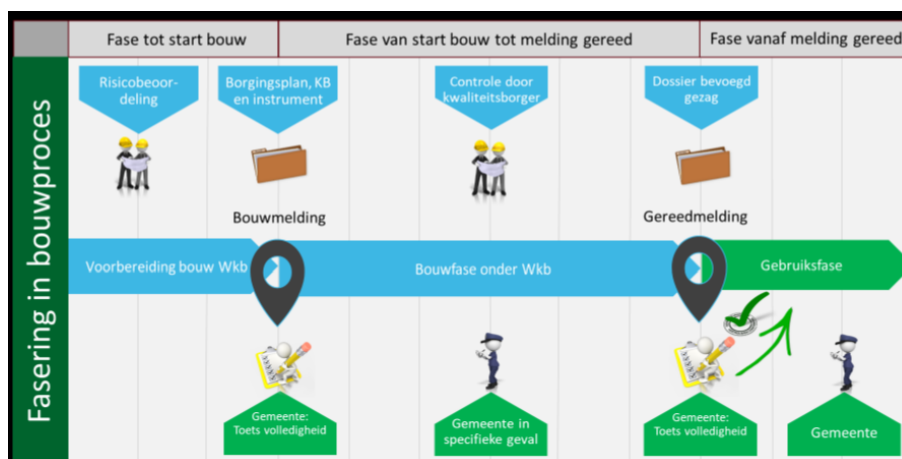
| | Fase tot start bouw | Fase van start bouw tot melding gereed | Fase vanaf melding gereed |
|---|---|---|---|

Fasering in bouwproces

Risicobeoordeling

Borgingsplan, KB en instrument

Controle door kwaliteitsborger

Dossier bevoegd gezag

Bouwmelding

Gereedmelding

Voorbereiding bouw Wkb

Bouwfase onder Wkb

Gebruiksfase

Gemeente: Toets volledigheid

Gemeente in specifieke geval

Gemeente: Toets volledigheid

Gemeente